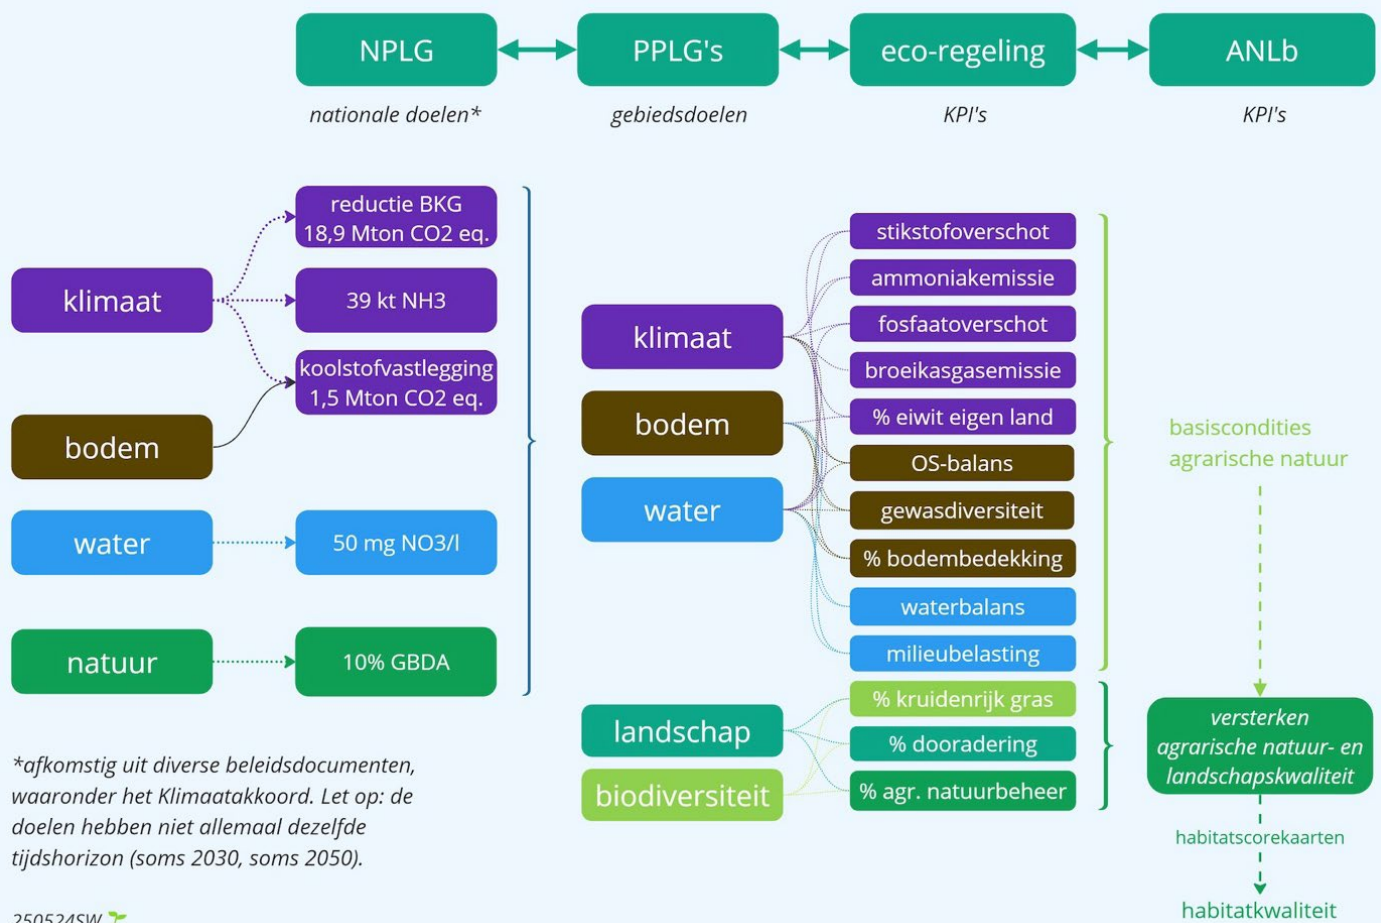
NPLG
PPLG's
eco-regeling
ANLb

*nationale doelen**
*gebiedsdoelen*
*KPI's*
*KPI's*

klimaat
bodem
water
natuur

reductie BKG 18,9 Mton CO2 eq.
39 kt NH3
koolstofvastlegging 1,5 Mton CO2 eq.
50 mg NO3/l
10% GBDA

klimaat
bodem
water
landschap
biodiversiteit

stikstofoverschot
ammoniakemissie
fosfaatoverschot
broeikasgasemissie
% eiwit eigen land
OS-balans
gewasdiversiteit
% bodembedekking
waterbalans
milieubelasting
% kruidenrijk gras
% dooradering
% agr. natuurbeheer

basiscondities agrarische natuur

*versterken agrarische natuur- en landschapskwaliteit*

habitatscorekaarten

habitatkwaliteit

*afkomstig uit diverse beleidsdocumenten, waaronder het Klimaatakkoord. Let op: de doelen hebben niet allemaal dezelfde tijdshorizon (soms 2030, soms 2050).*

250524SW